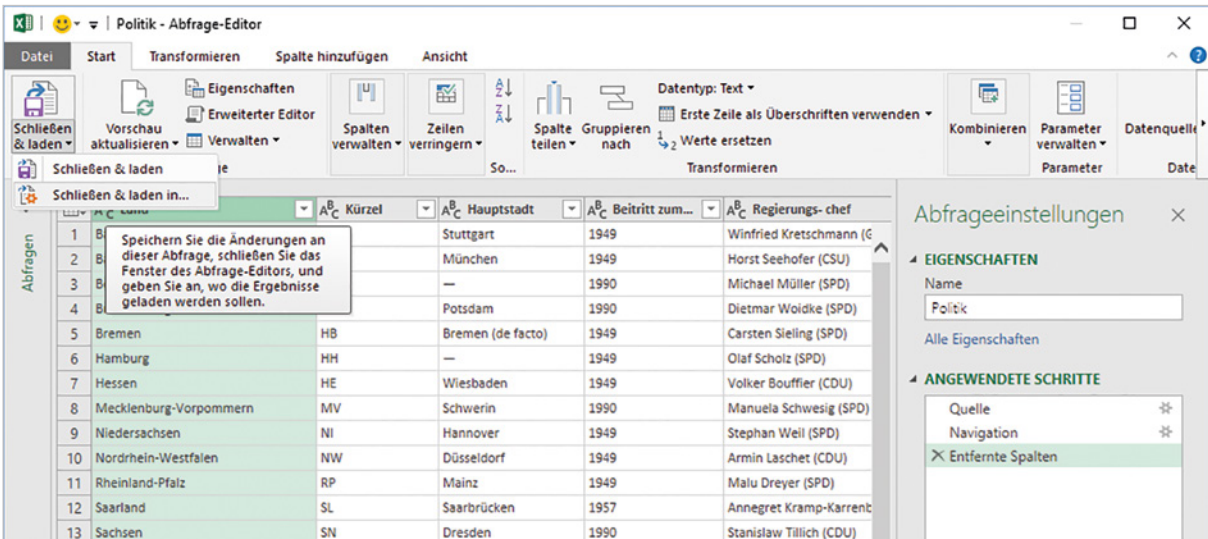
Politik - Abfrage-Editor

Datei | Start | Transformieren | Spalte hinzufügen | Ansicht

Schließen & laden ▾ | Vorschau aktualisieren ▾ | Eigenschaften | Erweiterter Editor | Verwalten ▾ | Spalten verwalten ▾ | Zeilen verringern ▾ | So... | Spalte teilen ▾ | Gruppieren nach | Datentyp: Text ▾ | Erste Zeile als Überschriften verwenden ▾ | $1_2$ Werte ersetzen | Transformieren | Kombinieren ▾ | Parameter verwalten ▾ | Parameter | Datenquelle | Date

Schließen & laden
Schließen & laden in...

Abfragen

Speichern Sie die Änderungen an dieser Abfrage, schließen Sie das Fenster des Abfrage-Editors, und geben Sie an, wo die Ergebnisse geladen werden sollen.

| | Land | Kürzel | Hauptstadt | Beitritt zum... | Regierungs- chef |
|---|---|---|---|---|---|
| 1 | B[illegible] | | Stuttgart | 1949 | Winfried Kretschmann (G |
| 2 | B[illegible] | | München | 1949 | Horst Seehofer (CSU) |
| 3 | B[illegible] | | — | 1990 | Michael Müller (SPD) |
| 4 | B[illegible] | | Potsdam | 1990 | Dietmar Woidke (SPD) |
| 5 | Bremen | HB | Bremen (de facto) | 1949 | Carsten Sieling (SPD) |
| 6 | Hamburg | HH | — | 1949 | Olaf Scholz (SPD) |
| 7 | Hessen | HE | Wiesbaden | 1949 | Volker Bouffier (CDU) |
| 8 | Mecklenburg-Vorpommern | MV | Schwerin | 1990 | Manuela Schwesig (SPD) |
| 9 | Niedersachsen | NI | Hannover | 1949 | Stephan Weil (SPD) |
| 10 | Nordrhein-Westfalen | NW | Düsseldorf | 1949 | Armin Laschet (CDU) |
| 11 | Rheinland-Pfalz | RP | Mainz | 1949 | Malu Dreyer (SPD) |
| 12 | Saarland | SL | Saarbrücken | 1957 | Annegret Kramp-Karrenb |
| 13 | Sachsen | SN | Dresden | 1990 | Stanislaw Tillich (CDU) |

Abfrageeinstellungen ×

EIGENSCHAFTEN
Name
Politik
Alle Eigenschaften

ANGEWENDETE SCHRITTE
Quelle
Navigation
× Entfernte Spalten